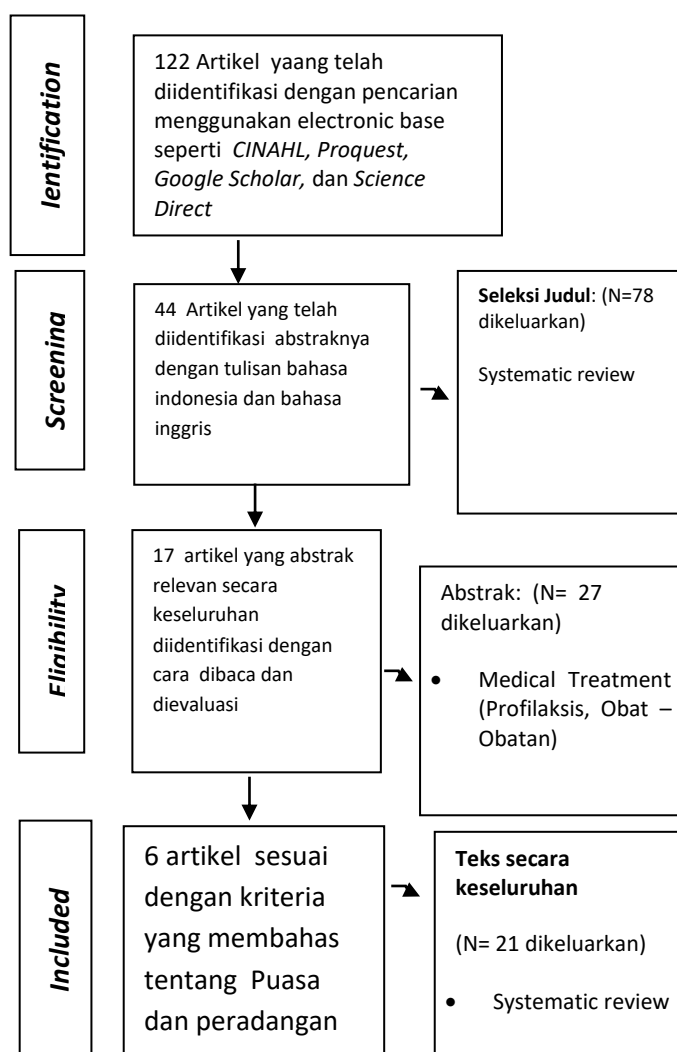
Ientification

122 Artikel yaang telah diidentifikasi dengan pencarian menggunakan electronic base seperti *CINAHL, Proquest, Google Scholar,* dan *Science Direct*

Screenina

44 Artikel yang telah diidentifikasi abstraknya dengan tulisan bahasa indonesia dan bahasa inggris

**Seleksi Judul**: (N=78 dikeluarkan)

Systematic review

Fliaihilitv

17 artikel yang abstrak relevan secara keseluruhan diidentifikasi dengan cara dibaca dan dievaluasi

Abstrak: (N= 27 dikeluarkan)

• Medical Treatment (Profilaksis, Obat – Obatan)

Included

6 artikel sesuai dengan kriteria yang membahas tentang Puasa dan peradangan

**Teks secara keseluruhan**

(N= 21 dikeluarkan)

• Systematic review